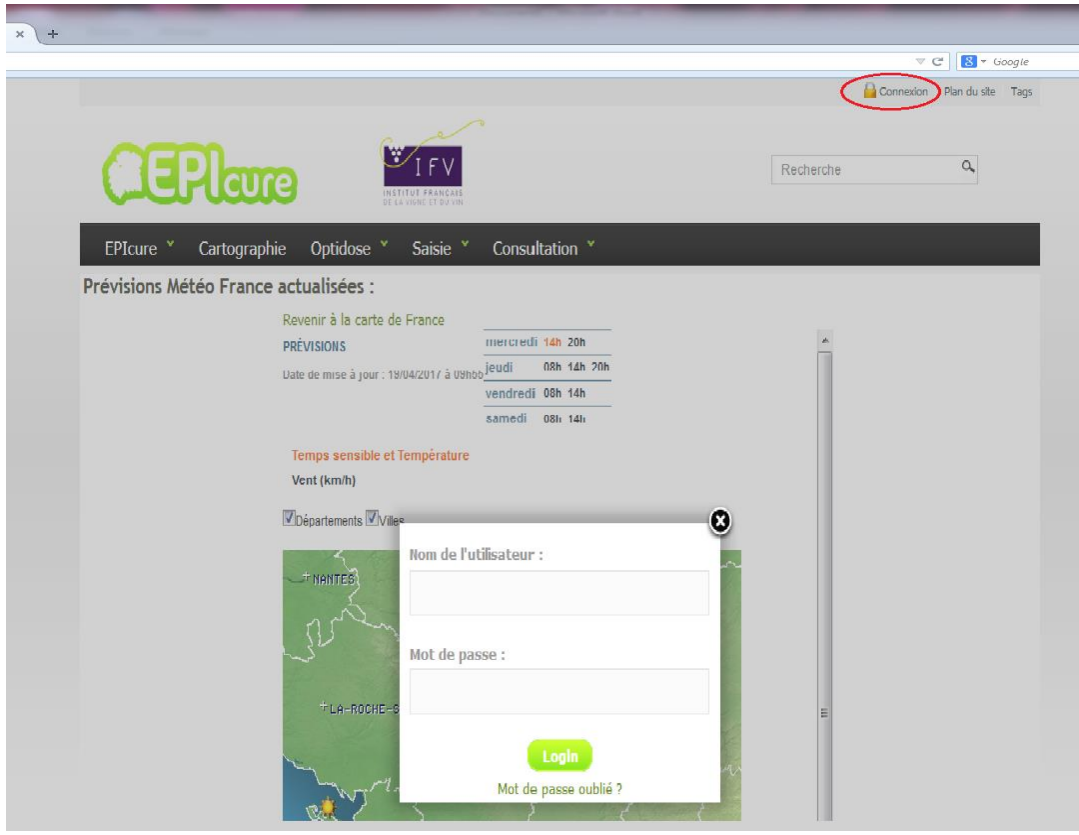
Google

Connexion Plan du site Tags

EPIcure

IFV
INSTITUT FRANÇAIS DE LA VIGNE ET DU VIN

Recherche

EPIcure Cartographie Optidose Saisie Consultation

Prévisions Météo France actualisées :

Revenir à la carte de France

PRÉVISIONS

Date de mise à jour : 19/04/2017 à 09h66

| mercredi | 14h | 20h |
|---|---|---|
| jeudi | 08h 14h | 20h |
| vendredi | 08h | 14h |
| samedi | 08h | 14h |

Temps sensible et Température

Vent (km/h)

Départements Villes

NANTES

LA-ROCHE-S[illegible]

Nom de l'utilisateur :

Mot de passe :

Login

Mot de passe oublié ?